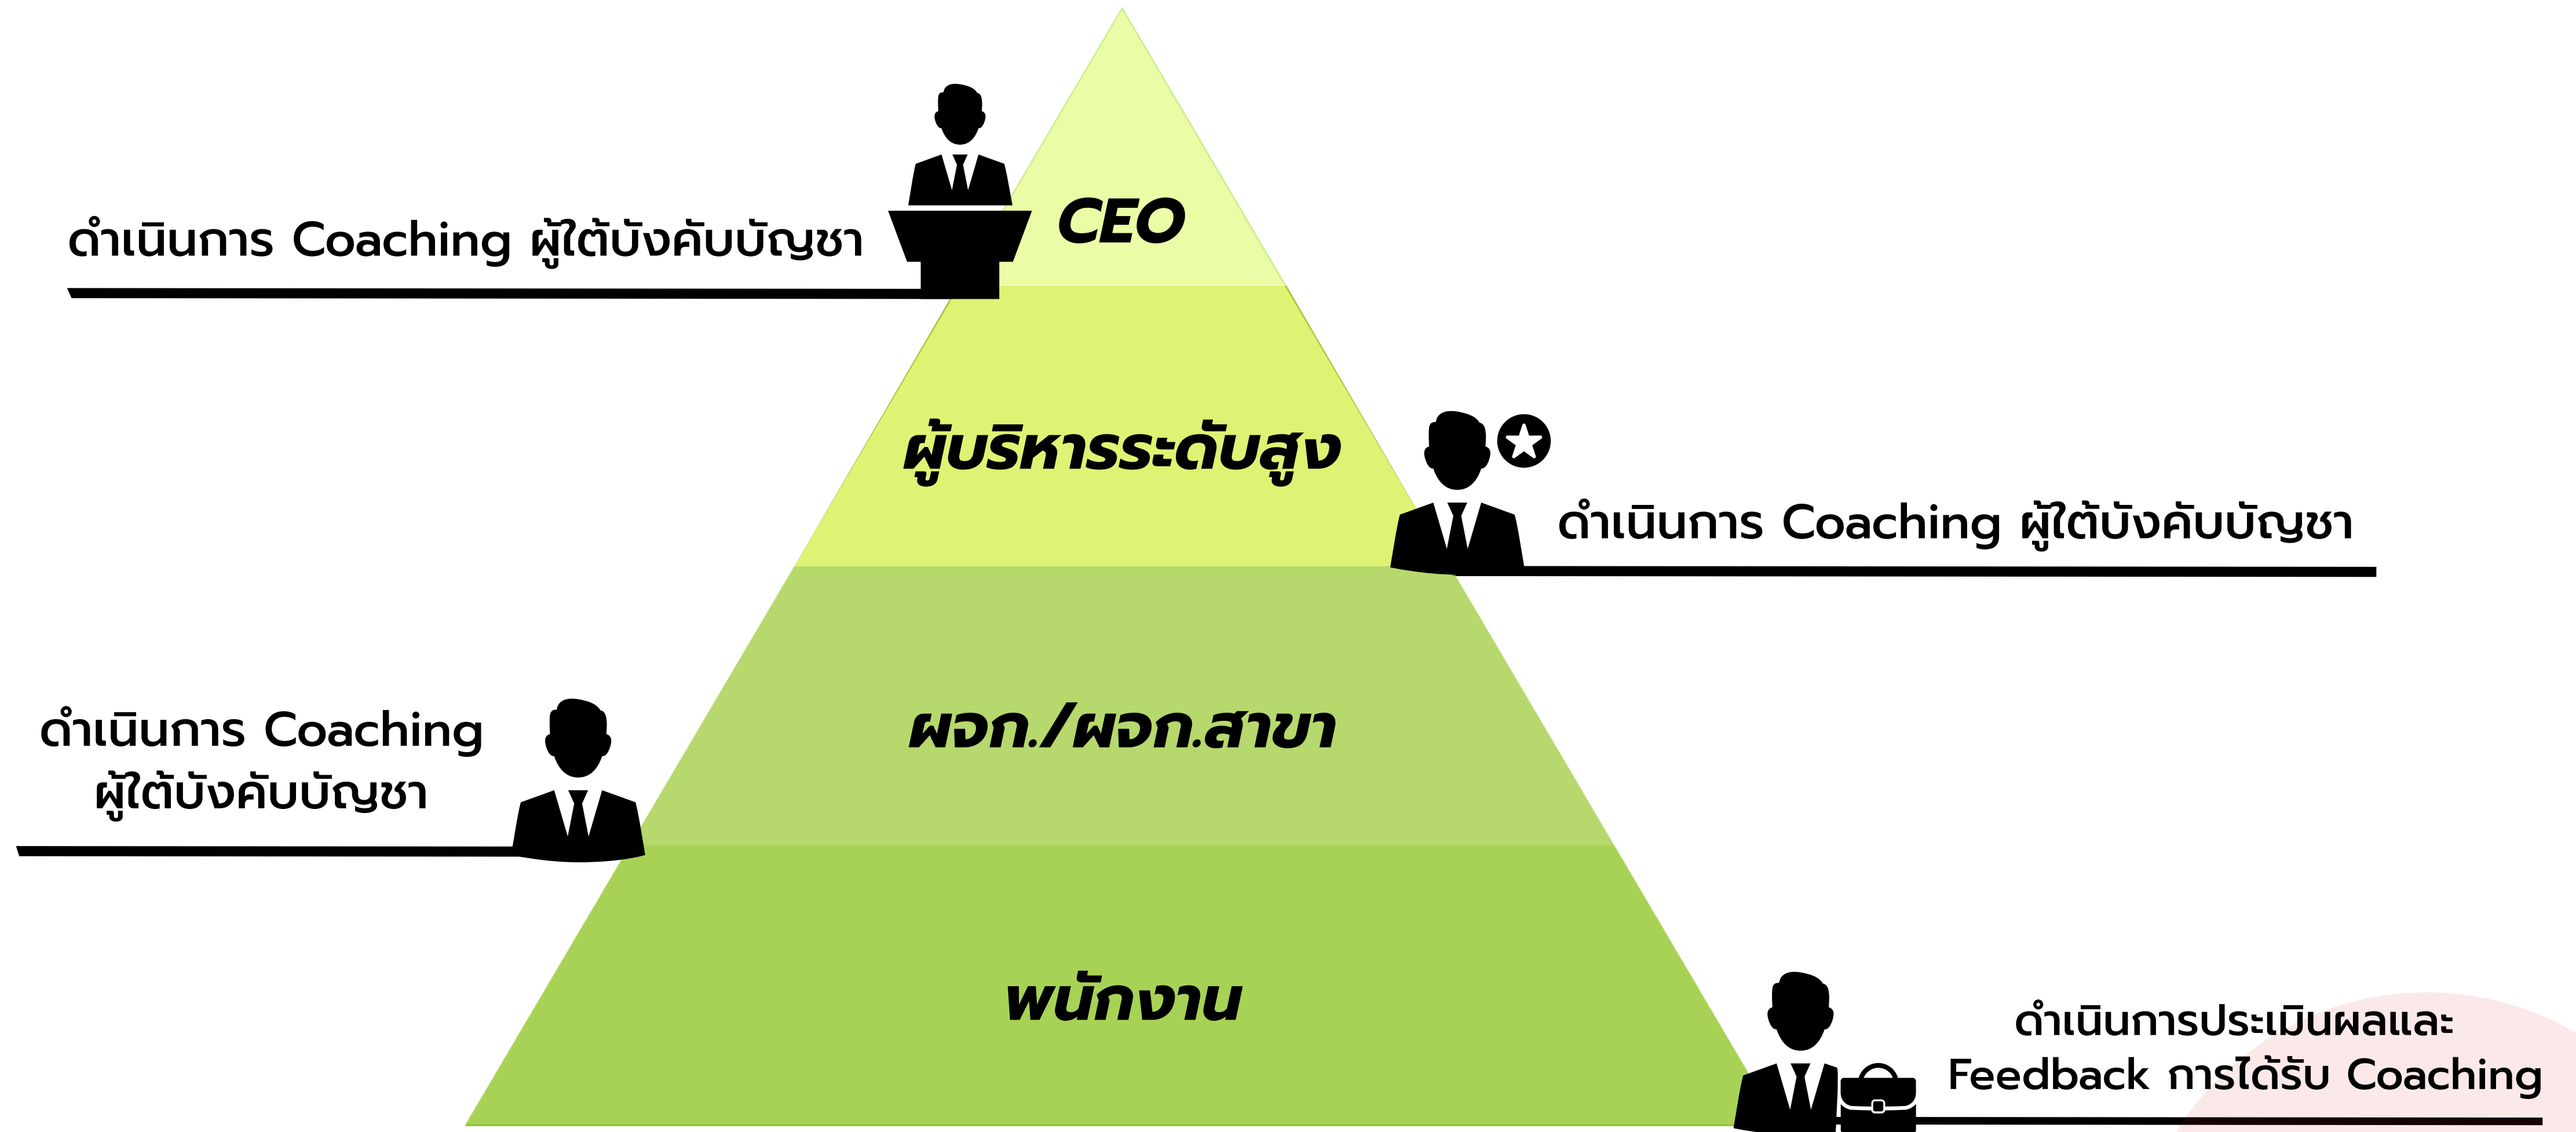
ดำเนินการ Coaching ผู้ใต้บังคับบัญชา

CEO

ผู้บริหารระดับสูง

ดำเนินการ Coaching ผู้ใต้บังคับบัญชา

ดำเนินการ Coaching ผู้ใต้บังคับบัญชา

ผจก./ผจก.สาขา

พนักงาน

ดำเนินการประเมินผลและ Feedback การได้รับ Coaching